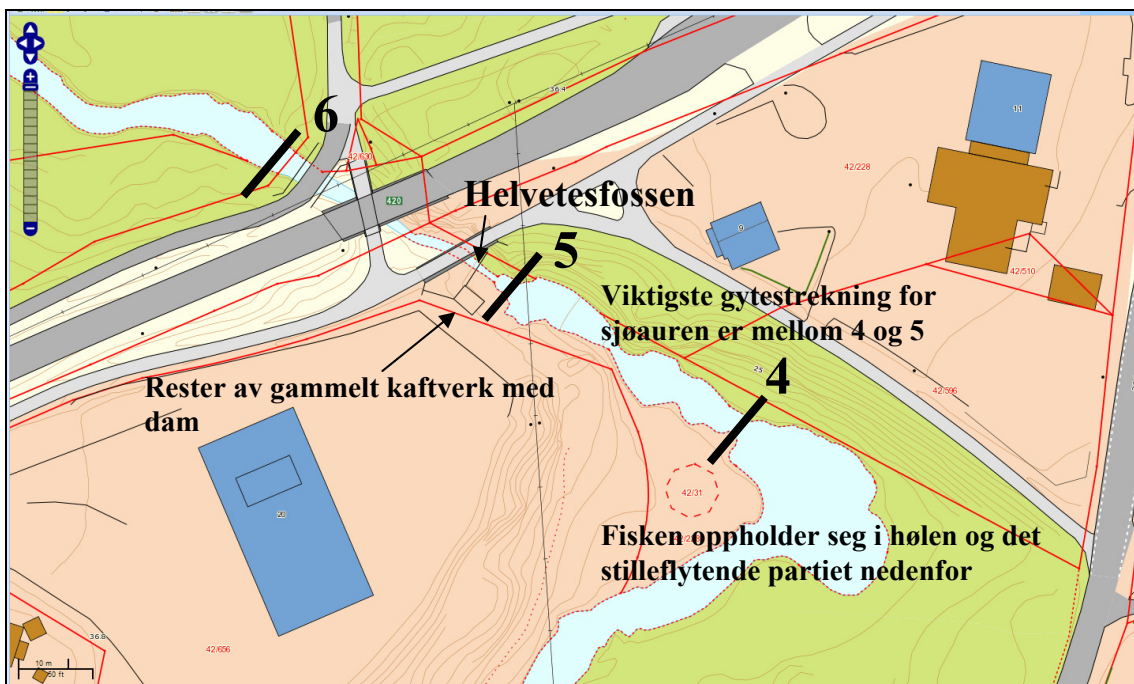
6

36.4

42/630

420

Helvetesfossen

5

11

42/228

9

42/510

Viktigste gytestrekning for sjøauren er mellom 4 og 5

25

4

42/596

Rester av gammelt kaftverk med dam

42/31

Fisken oppholder seg i hølen og det stilleflytende partiet nedenfor

42/

20

36.6

42/656

10 m
50 ft